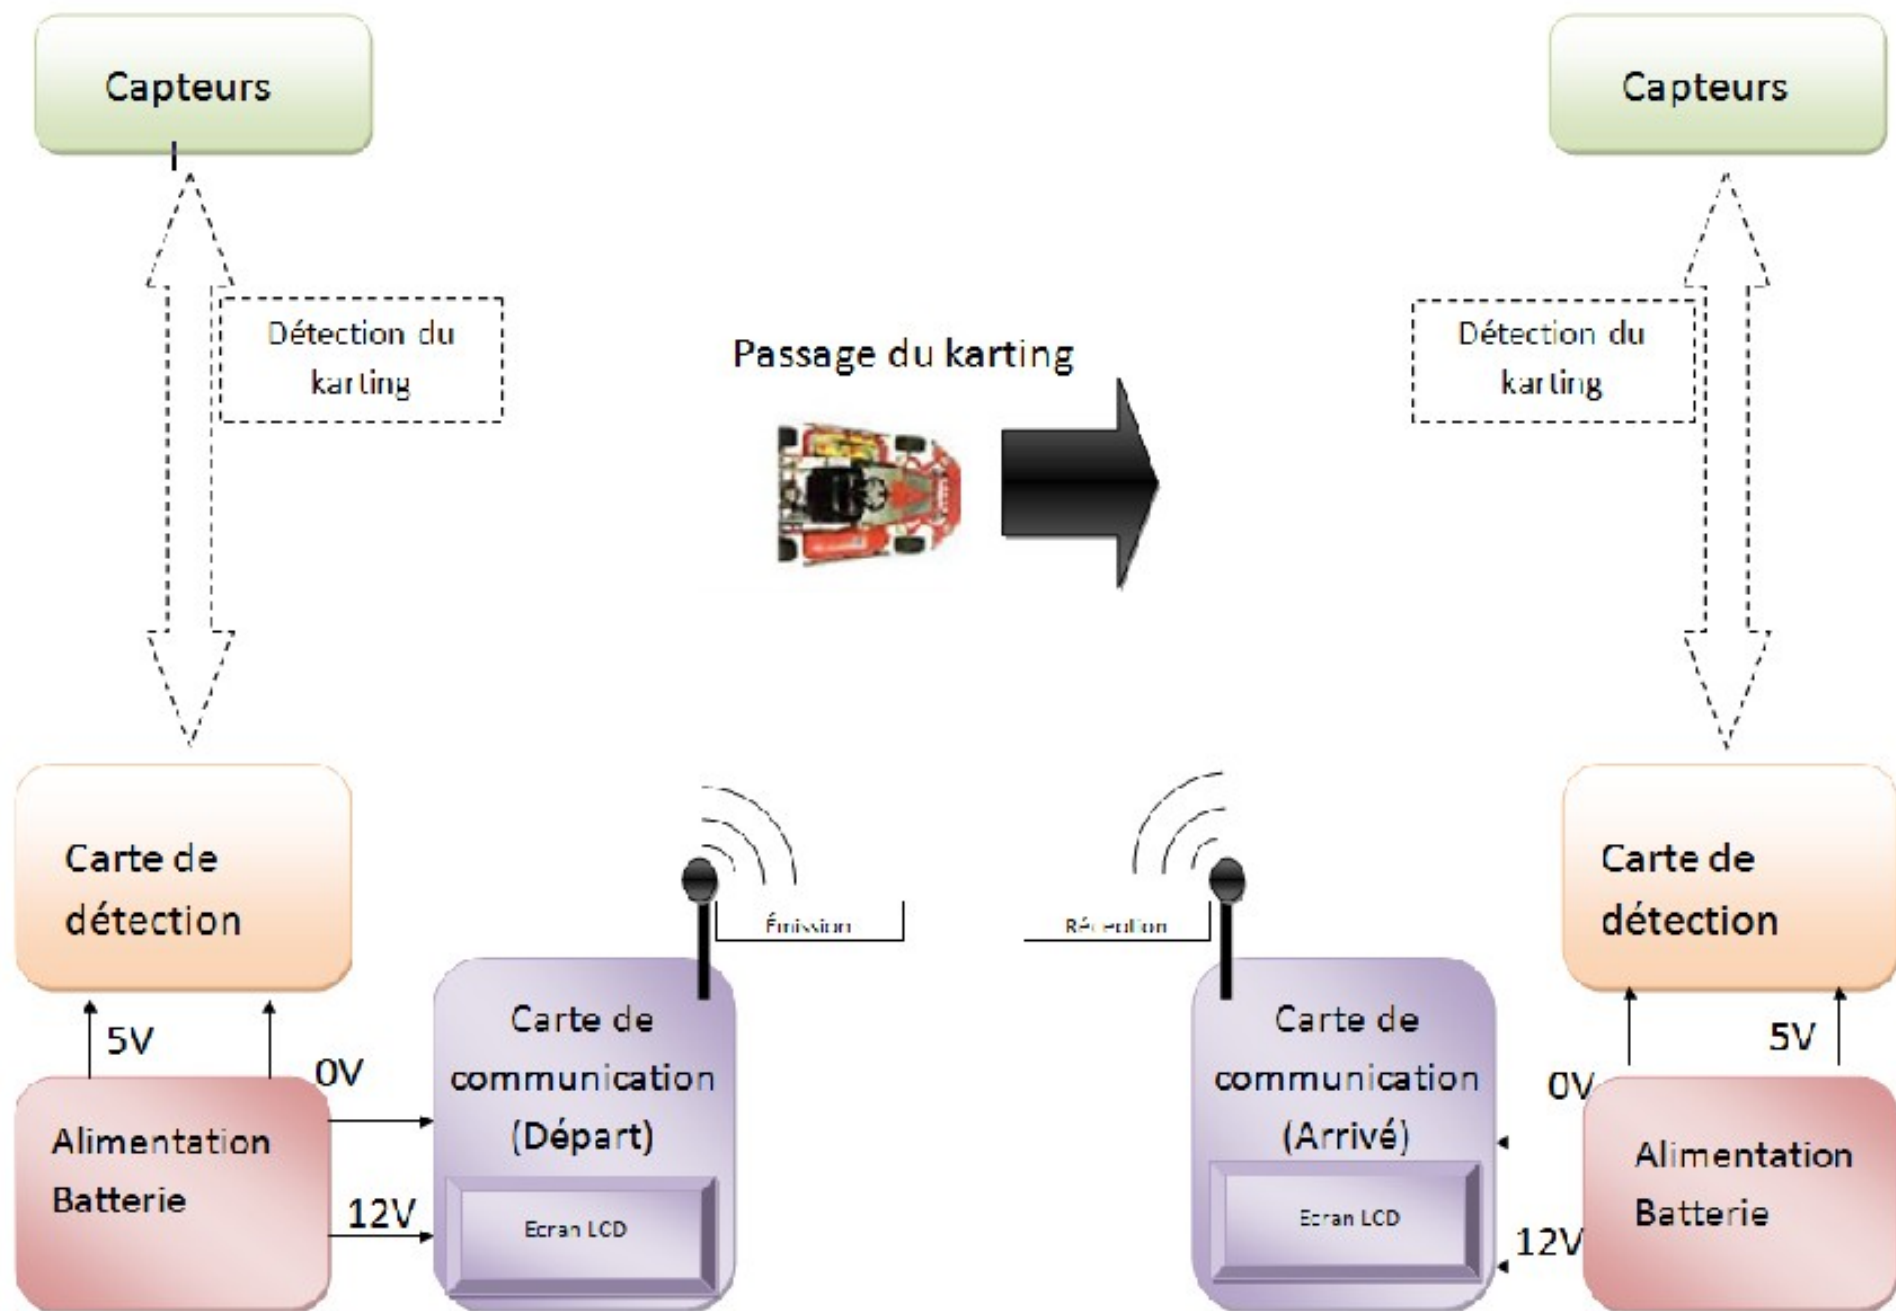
Capteurs

Capteurs

Détection du karting

Passage du karting

Détection du karting

Carte de détection

Émission

Réception

Carte de détection

5V

0V

Carte de communication (Départ)

Ecran LCD

Carte de communication (Arrivé)

Ecran LCD

0V

5V

Alimentation Batterie

12V

12V

Alimentation Batterie